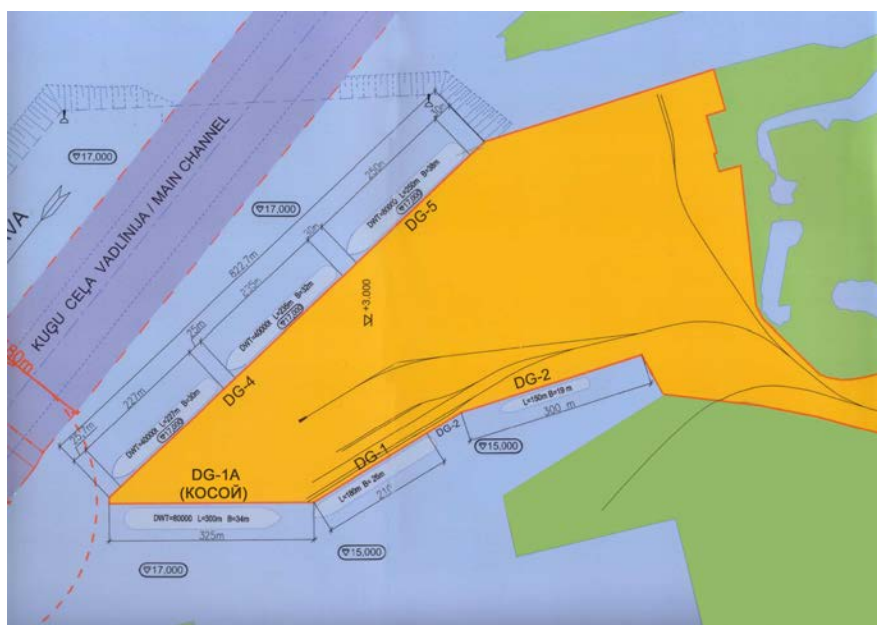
VA

KUĢU CEĻA VADLĪNIJA / MAIN CHANNEL

80m

(▽17,000)

(▽17,000)

30

250m

DWT=80000 L=250m B=38m
▽17,000

DG-5

10m

822,7m

275m

DWT=40000 L=206m B=32m
▽17,000

▽ +3,000

25m

227m

DWT=40000 L=227m B=30m
▽17,000

DG-4

25m

DG-2

L=180m B=19 m

300 m

DG-2

(▽15,000)

DG-1

L=190m B=26m

211

DG-1A
(КОСОЙ)

DWT=80000 L=300m B=34m

325m

(▽15,000)

(▽17,000)